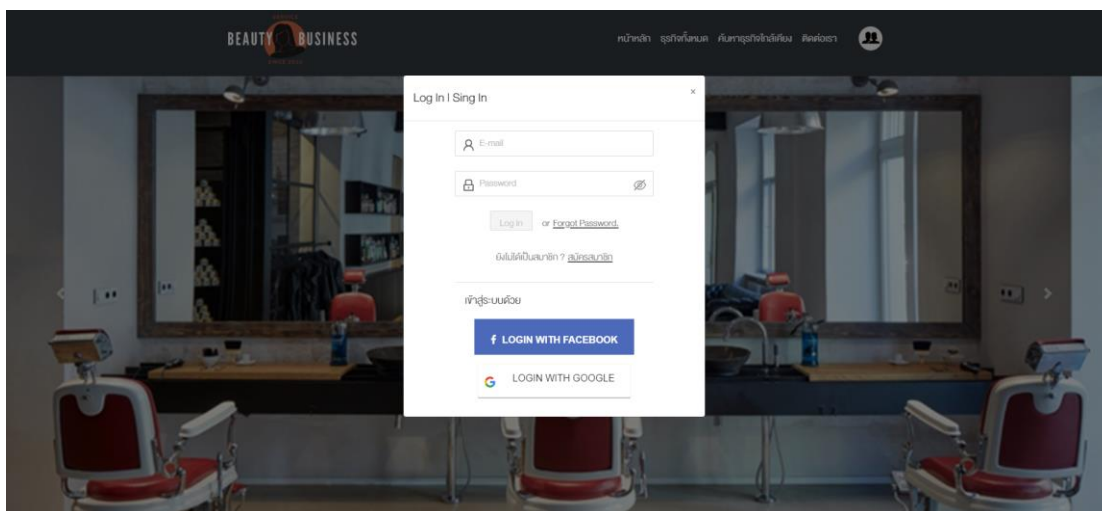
BEAUTY BUSINESS

หน้าหลัก ธุรกิจทั้งหมด ค้นหาธุรกิจใกล้เคียง ติดต่อเรา

Log In | Sing In

×

E-mail

Password

Log In or Forgot Password.

ยังไม่ได้เป็นสมาชิก ? สมัครสมาชิก

เข้าสู่ระบบด้วย

f LOGIN WITH FACEBOOK

G LOGIN WITH GOOGLE